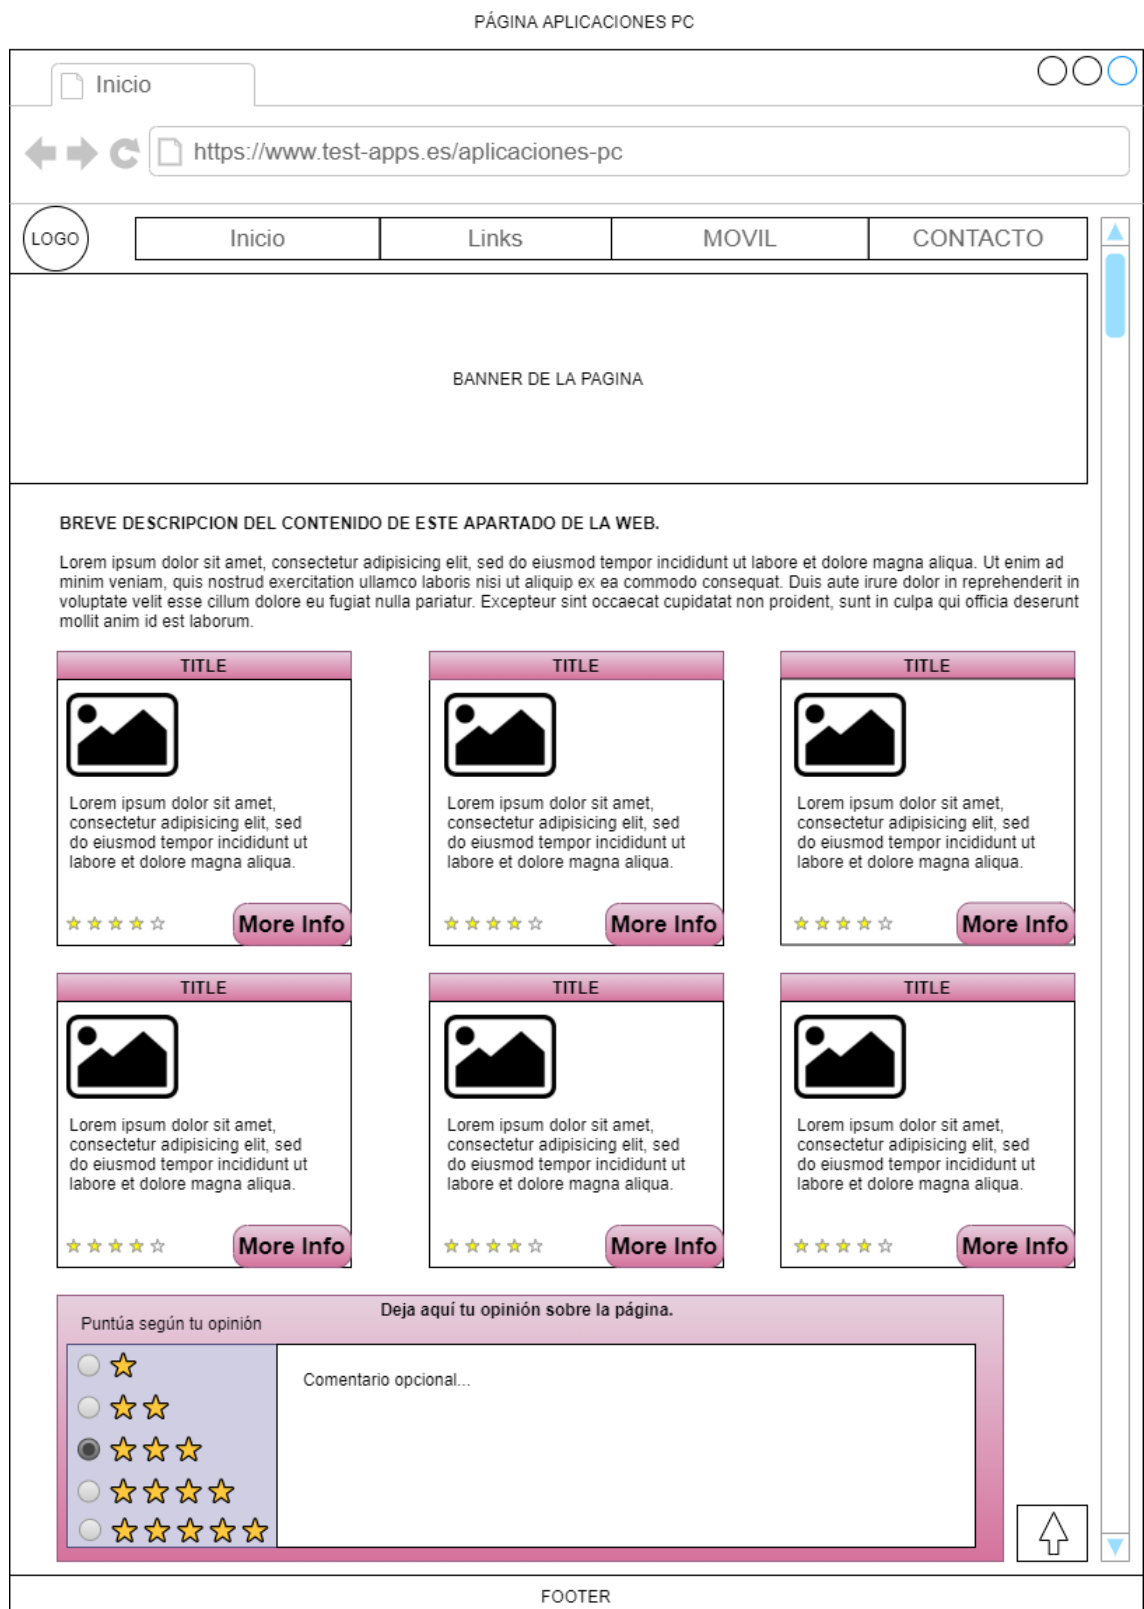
PÁGINA APLICACIONES PC

Inicio

https://www.test-apps.es/aplicaciones-pc

LOGO

Inicio | Links | MOVIL | CONTACTO

BANNER DE LA PAGINA

BREVE DESCRIPCION DEL CONTENIDO DE ESTE APARTADO DE LA WEB.

Lorem ipsum dolor sit amet, consectetur adipisicing elit, sed do eiusmod tempor incididunt ut labore et dolore magna aliqua. Ut enim ad minim veniam, quis nostrud exercitation ullamco laboris nisi ut aliquip ex ea commodo consequat. Duis aute irure dolor in reprehenderit in voluptate velit esse cillum dolore eu fugiat nulla pariatur. Excepteur sint occaecat cupidatat non proident, sunt in culpa qui officia deserunt mollit anim id est laborum.

TITLE

Lorem ipsum dolor sit amet, consectetur adipisicing elit, sed do eiusmod tempor incididunt ut labore et dolore magna aliqua.

More Info

TITLE

Lorem ipsum dolor sit amet, consectetur adipisicing elit, sed do eiusmod tempor incididunt ut labore et dolore magna aliqua.

More Info

TITLE

Lorem ipsum dolor sit amet, consectetur adipisicing elit, sed do eiusmod tempor incididunt ut labore et dolore magna aliqua.

More Info

TITLE

Lorem ipsum dolor sit amet, consectetur adipisicing elit, sed do eiusmod tempor incididunt ut labore et dolore magna aliqua.

More Info

TITLE

Lorem ipsum dolor sit amet, consectetur adipisicing elit, sed do eiusmod tempor incididunt ut labore et dolore magna aliqua.

More Info

TITLE

Lorem ipsum dolor sit amet, consectetur adipisicing elit, sed do eiusmod tempor incididunt ut labore et dolore magna aliqua.

More Info

Deja aquí tu opinión sobre la página.

Puntúa según tu opinión

Comentario opcional...

FOOTER